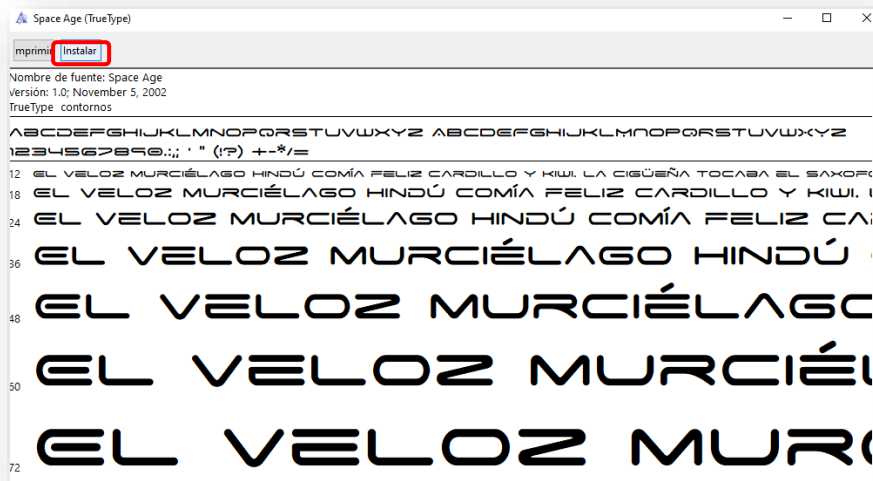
Space Age (TrueType)

mprimir Instalar

Nombre de fuente: Space Age
Versión: 1.0; November 5, 2002
TrueType contornos

ABCDEFGHIJKLMNOPQRSTUVWXYZ ABCDEFGHIJKLMNOPQRSTUVWXYZ
1234567890.:,; ' " (!?) +-*/=

12 EL VELOZ MURCIÉLAGO HINDÚ COMÍA FELIZ CARDILLO Y KIWI. LA CIGÜEÑA TOCABA EL SAXOFO
18 EL VELOZ MURCIÉLAGO HINDÚ COMÍA FELIZ CARDILLO Y KIWI. L
24 EL VELOZ MURCIÉLAGO HINDÚ COMÍA FELIZ CA
36 EL VELOZ MURCIÉLAGO HINDÚ
48 EL VELOZ MURCIÉLAGO
60 EL VELOZ MURCIÉL
72 EL VELOZ MURC